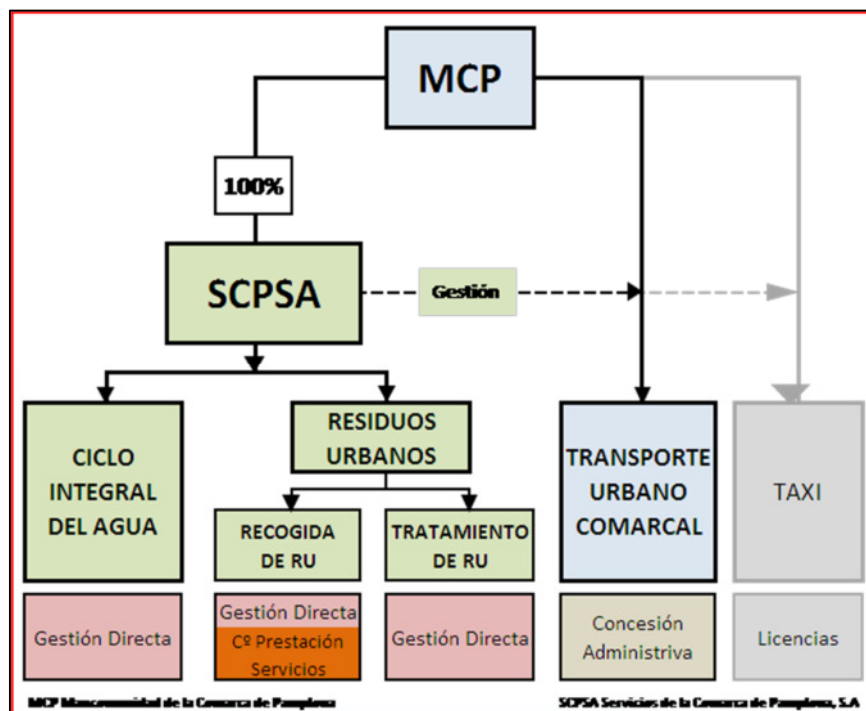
MCP

100%

SCPSA

Gestión

CICLO INTEGRAL DEL AGUA

RESIDUOS URBANOS

RECOGIDA DE RU

TRATAMIENTO DE RU

TRANSPORTE URBANO COMARCAL

TAXI

Gestión Directa

Gestión Directa

Cº Prestación Servicios

Gestión Directa

Concesión Administriva

Licencias

MCP Mancomunidad de la Comarca de Pamplona

SCPSA Servicios de la Comarca de Pamplona, S.A